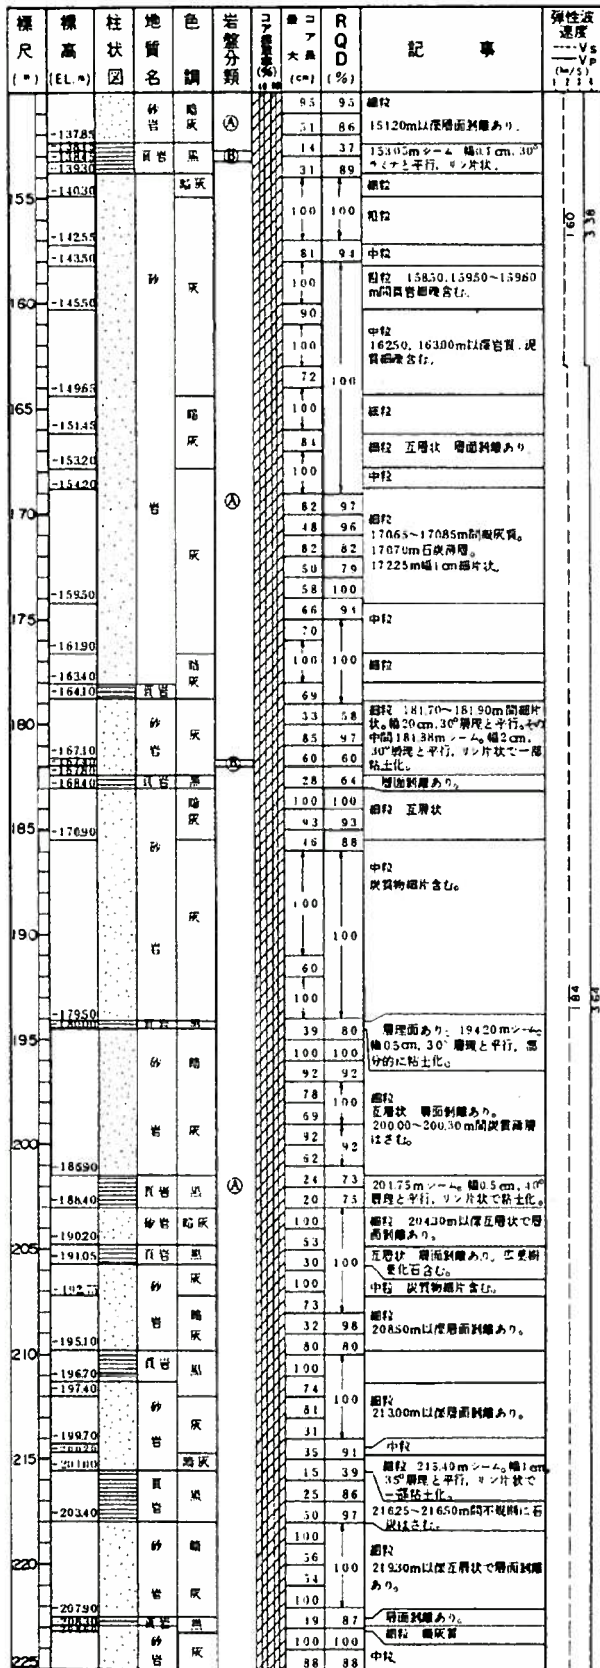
| 標尺 (m) | 標高 (EL.m) | 柱状図 | 地質名 | 色調 | 岩盤分類 | コア採取率 (%) | 最大コア長 (cm) | RQD (%) | 記事 | 弾性波速度 (km/s) ---Vs —Vp |
|---|---|---|---|---|---|---|---|---|---|---|
| | -137.85 | | 砂岩 | 暗灰 | Ⓐ | | 95 | 95 | 細粒 | |
| | | | | | | | 51 | 86 | 151.20m以深層面剥離あり。 | |
| | -138.15 | | 頁岩 | 黒 | Ⓑ | | 14 | 37 | 153.05mシーム 幅0.1cm, 30° ラミナと平行, リン片状。 | |
| | -139.30 | | | | | | 31 | 89 | | |
| 155 | -140.30 | | | 暗灰 | | | | | 細粒 | |
| | | | | | | | 100 | 100 | 粗粒 | 1.60 3.36 |
| | -142.55 | | | | | | | | | |
| | -143.50 | | 砂 | 灰 | | | 81 | 94 | 中粒 | |
| | | | | | | | 100 | | 粗粒 158.50, 159.50~159.60m間頁岩細礫含む。 | |
| 160 | -145.50 | | | | | | 90 | | | |
| | | | | | | | 100 | | 中粒 162.50, 163.00m以深岩質, 泥質細礫含む。 | |
| | -149.65 | | | | | | 72 | 100 | | |
| 165 | -151.45 | | | 暗灰 | | | 100 | | 細粒 | |
| | | | | | | | 84 | | 細粒 互層状 層面剥離あり。 | |
| | -153.20 | | | | | | | | 中粒 | |
| | -154.20 | | | | | | | | | |
| 170 | | | 岩 | | Ⓐ | | 82 | 97 | 細粒 170.65~170.85m間暗灰質。 170.70m石炭薄層。 172.25m幅1cm細片状。 | |
| | | | | | | | 48 | 96 | | |
| | | | | 灰 | | | 82 | 82 | | |
| | | | | | | | 50 | 79 | | |
| | -159.50 | | | | | | 58 | 100 | | |
| 175 | | | | | | | 66 | 91 | 中粒 | |
| | -161.90 | | | | | | 70 | | | |
| | -163.40 | | | 暗灰 | | | 100 | 100 | 細粒 | |
| | -164.10 | | 頁岩 | | | | 69 | | | |
| 180 | | | 砂 | 灰 | | | 33 | 58 | 細粒 181.70~181.90m間細片状。幅20cm, 30°層理と平行。その中間181.88mシーム。幅2cm, 30°層理と平行, リン片状で一部粘土化。 | |
| | -167.10 | | 岩 | | | | 85 | 97 | | |
| | -167.80 | | | | Ⓑ | | 60 | 60 | | |
| | -168.40 | | 頁岩 | 黒 | | | 28 | 64 | 層面剥離あり。 | |
| 185 | -170.90 | | | 暗灰 | | | 100 | 100 | 細粒 互層状 | |
| | | | 砂 | | | | 93 | 93 | | |
| | | | | | | | 46 | 88 | 中粒 炭質物細片含む。 | |
| 190 | | | 岩 | 灰 | | | 100 | 100 | | |
| | | | | | | | 60 | | | 1.84 3.64 |
| | -179.50 | | | | | | 100 | | | |
| 195 | -180.00 | | 頁岩 | 黒 | | | 39 | 80 | 層理面あり。194.20mシーム。幅0.5cm, 30°層理と平行, 部分的に粘土化。 | |
| | | | 砂 | 暗 | | | 100 | 100 | | |
| | | | | | | | 92 | 92 | | |
| | | | | | | | 78 | 100 | 細粒 互層状 層面剥離あり。 200.00~200.30m間炭質薄層はさむ。 | |
| 200 | | | 岩 | 灰 | | | 69 | | | |
| | -186.90 | | | | | | 92 | 92 | | |
| | | | | | | | 62 | | | |
| | -188.40 | | 頁岩 | 黒 | Ⓐ | | 24 | 73 | 201.75mシーム。幅0.5cm, 40°層理と平行, リン片状で粘土化。 | |
| | | | | | | | 20 | 73 | | |
| | -190.20 | | 砂岩 | 暗灰 | | | 53 | | 細粒 204.30m以深互層状で層面剥離あり。 | |
| 205 | -191.05 | | 頁岩 | 黒 | | | 30 | 100 | 互層状 層面剥離あり。生痕化石含む。 | |
| | -192.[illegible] | | 砂 | 灰 | | | 100 | | 中粒 炭質物細片含む。 | |
| | | | | 暗 | | | 73 | | | |
| | | | 岩 | 灰 | | | 32 | 98 | 細粒 208.50m以深層面剥離あり。 | |
| | -195.10 | | | | | | 80 | 80 | | |
| 210 | -196.70 | | 頁岩 | 黒 | | | 100 | | | |
| | -197.40 | | | | | | 74 | | | |
| | | | 砂 | | | | 81 | 100 | 細粒 213.00m以深層面剥離あり。 | |
| | -199.70 | | 岩 | 灰 | | | 31 | | | |
| | -200.70 | | | | | | 35 | 91 | 中粒 | |
| 215 | -201.00 | | | 暗灰 | | | 15 | 39 | 細粒 215.40mシーム。幅1cm, 35°層理と平行, リン片状で一部粘土化。 | |
| | | | 頁 | 黒 | | | 25 | 86 | | |
| | -203.40 | | 岩 | | | | 50 | 97 | 216.25~216.50m間不規則に石炭はさむ。 | |
| | | | 砂 | 暗 | | | 100 | | | |
| 220 | | | | | | | 56 | 100 | 細粒 219.30m以深互層状で層面剥離あり。 | |
| | | | 岩 | 灰 | | | 54 | | | |
| | -207.90 | | | | | | 100 | | | |
| | -208.30 | | 頁岩 | 黒 | | | 19 | 87 | 層面剥離あり。 | |
| | | | 砂 | | | | 100 | 100 | 細粒 暗灰質 | |
| 225 | | | 岩 | 灰 | | | 88 | 88 | 中粒 | |